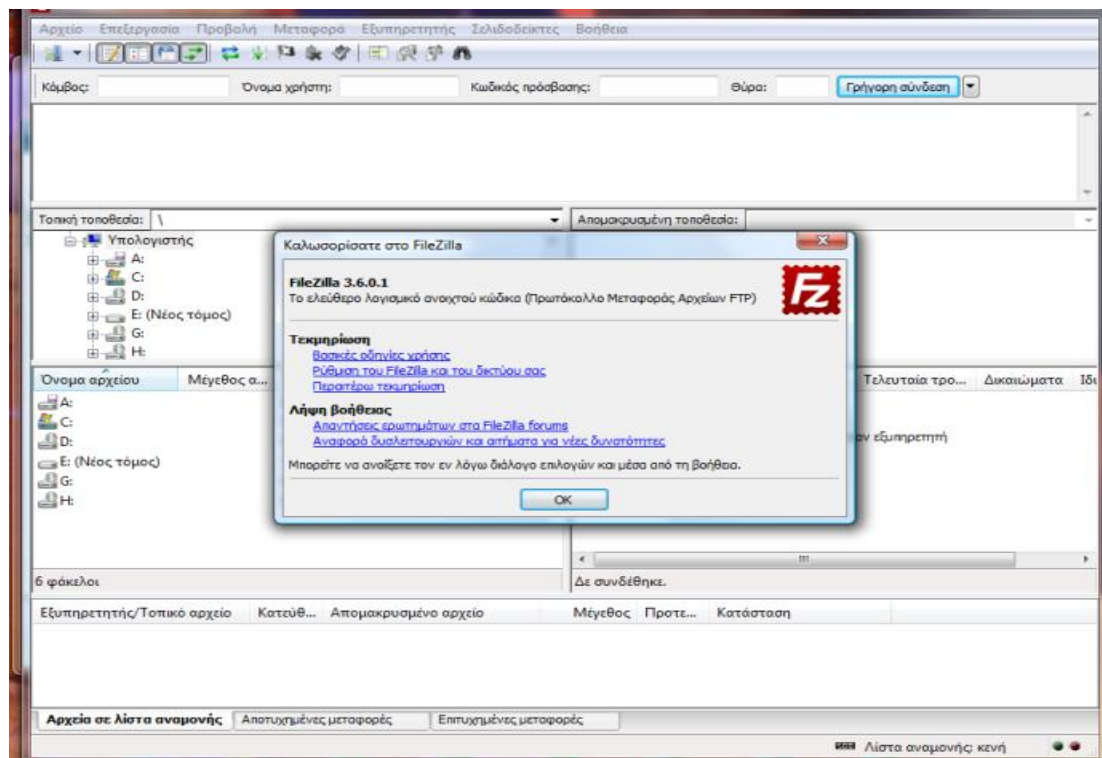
Αρχείο Επεξεργασία Προβολή Μεταφορά Εξυπηρετητής Σελιδοδείκτες Βοήθεια

Κόμβος: Όνομα χρήστη: Κωδικός πρόσβασης: Θύρα: Γρήγορη σύνδεση

Τοπική τοποθεσία: \
Απομακρυσμένη τοποθεσία:

Υπολογιστής
A:
C:
D:
E: (Νέος τόμος)
G:
H:

Όνομα αρχείου Μέγεθος α...
A:
C:
D:
E: (Νέος τόμος)
G:
H:

6 φάκελοι

Τελευταία τρο... Δικαιώματα Ιδ

ν εξυπηρετητή

Δε συνδέθηκε.

Καλωσορίσατε στο FileZilla

FileZilla 3.6.0.1
Το ελεύθερο λογισμικό ανοιχτού κώδικα (Πρωτόκολλο Μεταφοράς Αρχείων FTP)

Τεκμηρίωση
Βασικές οδηγίες χρήσης
Ρύθμιση του FileZilla και του δικτύου σας
Περαιτέρω τεκμηρίωση

Λήψη βοήθειας
Απαντήσεις ερωτημάτων στα FileZilla forums
Αναφορά δυσλειτουργιών και αιτήματα για νέες δυνατότητες

Μπορείτε να ανοίξετε τον εν λόγω διάλογο επιλογών και μέσα από τη βοήθεια.

OK

Εξυπηρετητής/Τοπικό αρχείο Κατεύθ... Απομακρυσμένο αρχείο Μέγεθος Προτε... Κατάσταση

Αρχεία σε λίστα αναμονής Αποτυχημένες μεταφορές Επιτυχημένες μεταφορές

Λίστα αναμονής: κενή